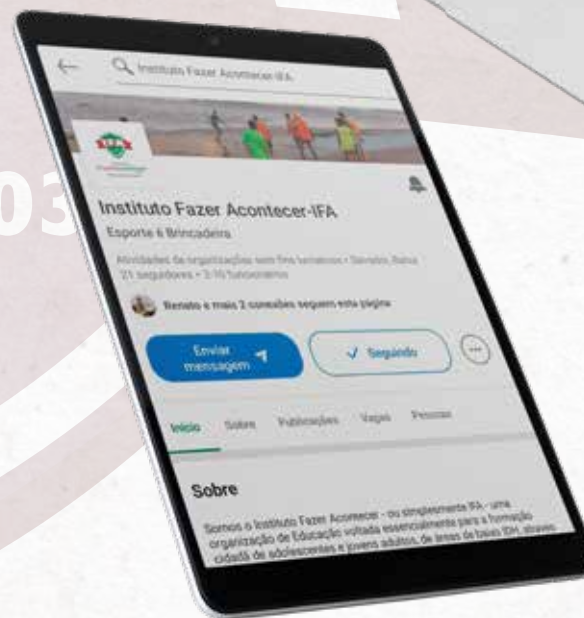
03

Instituto Fazer Acontecer-IFA

Instituto Fazer Acontecer-IFA
Esporte e Brincadeira
Atividades de organizações sem fins lucrativos • Salvador, Bahia
21 seguidores • 2-10 funcionários

Renato e mais 2 conexões seguem esta página

Enviar mensagem
Seguindo

Início Sobre Publicações Vagas Pessoas

Sobre
Somos o Instituto Fazer Acontecer - ou simplesmente IFA - uma organização de Educação voltada essencialmente para a formação cidadã de adolescentes e jovens adultos, de áreas de baixo IDH, através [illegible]